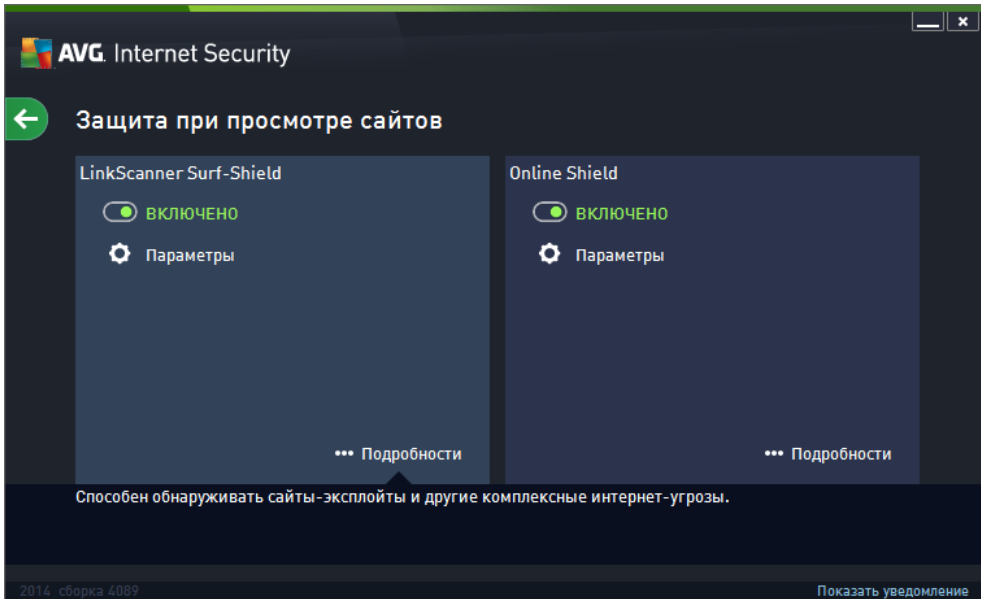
AVG. Internet Security

Защита при просмотре сайтов

LinkScanner Surf-Shield

ВКЛЮЧЕНО

Параметры

••• Подробности

Online Shield

ВКЛЮЧЕНО

Параметры

••• Подробности

Способен обнаруживать сайты-эксплойты и другие комплексные интернет-угрозы.

2014 сборка 4089

Показать уведомление